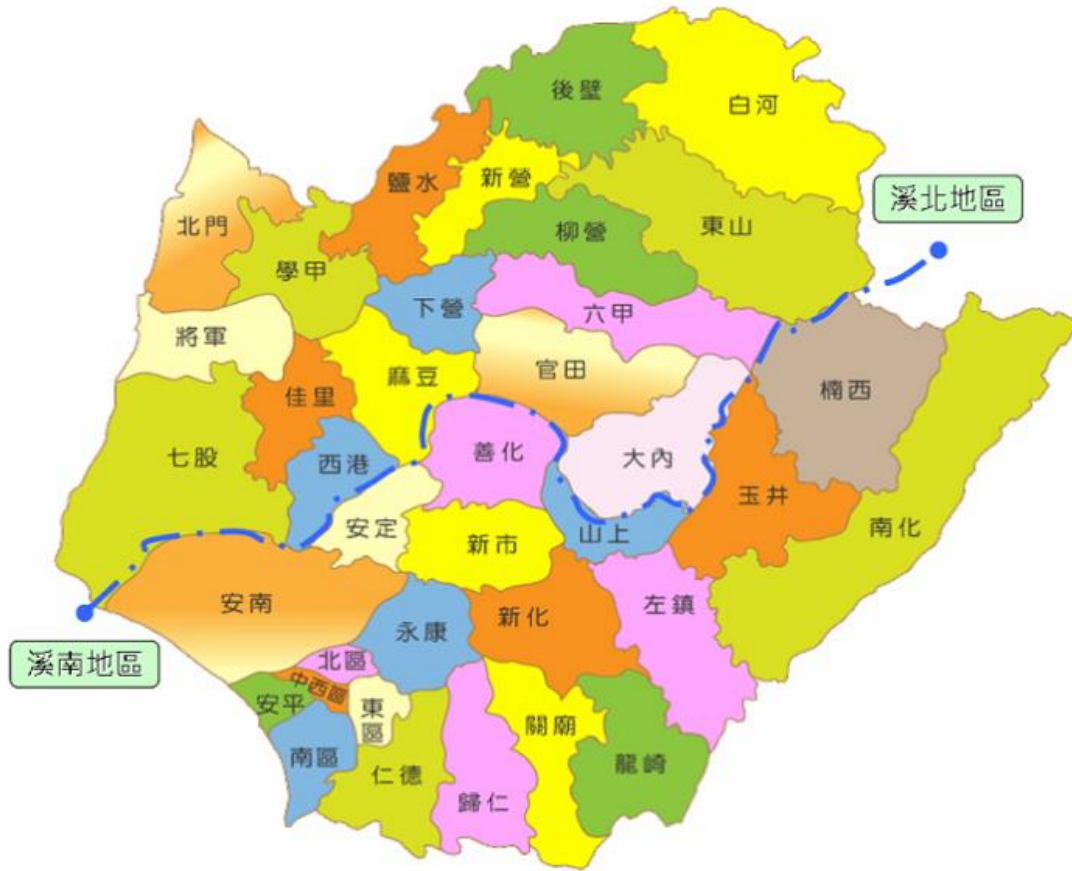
後壁
白河
鹽水
新營
溪北地區
北門
柳營
東山
學甲
下營
六甲
將軍
楠西
官田
佳里
麻豆
七股
善化
大內
西港
玉井
安定
南化
新市
山上
安南
左鎮
新化
永康
溪南地區
北區
中西區
安平
東區
關廟
南區
龍崎
仁德
歸仁